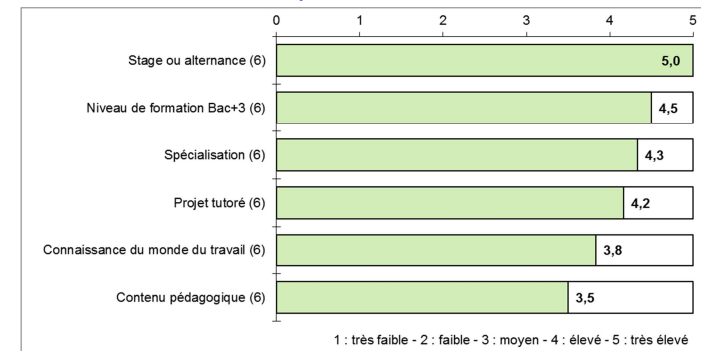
0 1 2 3 4 5

Stage ou alternance (6) 5,0

Niveau de formation Bac+3 (6) 4,5

Spécialisation (6) 4,3

Projet tutoré (6) 4,2

Connaissance du monde du travail (6) 3,8

Contenu pédagogique (6) 3,5

1 : très faible - 2 : faible - 3 : moyen - 4 : élevé - 5 : très élevé